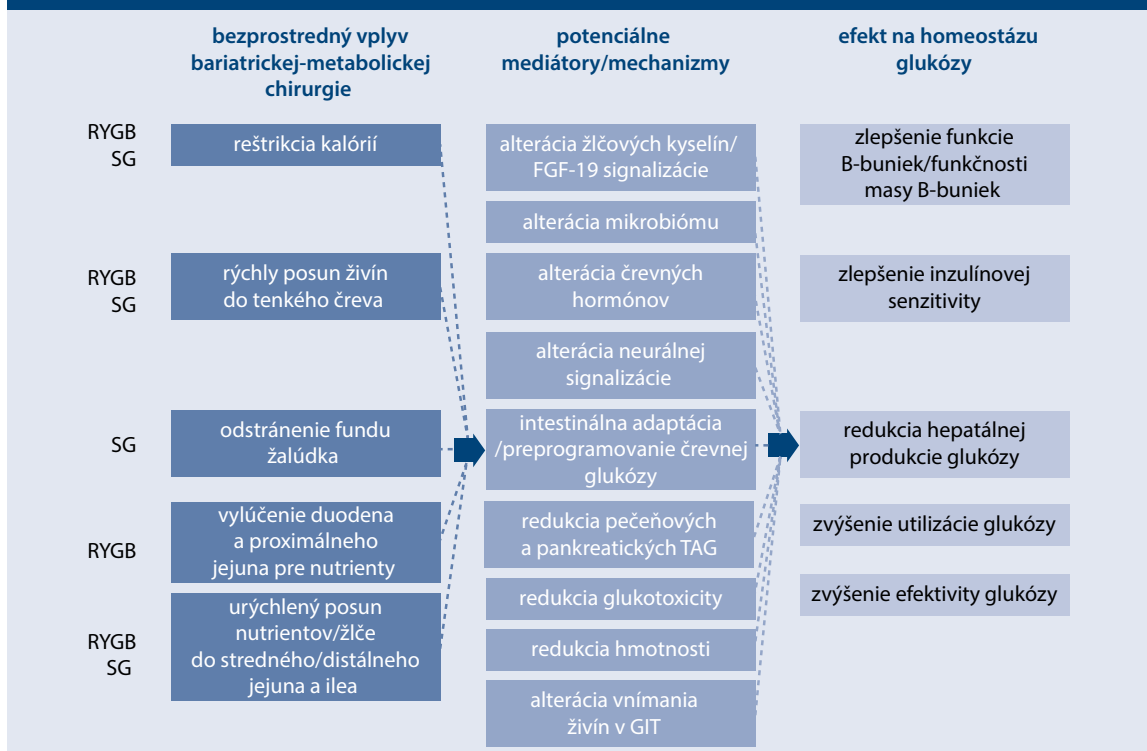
bezprostredný vplyv bariatrickej-metabolickej chirurgie

potenciálne mediátory/mechanizmy

efekt na homeostázu glukózy

RYGB
SG

reštrikcia kalórií

RYGB
SG

rýchly posun živín do tenkého čreva

SG

odstránenie fundu žalúdka

RYGB

vylúčenie duodena a proximálneho jejuna pre nutrienty

RYGB
SG

urýchlený posun nutrientov/žlče do stredného/distálneho jejuna a ilea

alterácia žlčových kyselín/ FGF-19 signalizácie

alterácia mikrobiómu

alterácia črevných hormónov

alterácia neurálnej signalizácie

intestinálna adaptácia /preprogramovanie črevnej glukózy

redukcia pečeňových a pankreatických TAG

redukcia glukotoxicity

redukcia hmotnosti

alterácia vnímania živín v GIT

zlepšenie funkcie B-buniek/funkčnosti masy B-buniek

zlepšenie inzulínovej senzitivity

redukcia hepatálnej produkcie glukózy

zvýšenie utilizácie glukózy

zvýšenie efektivity glukózy